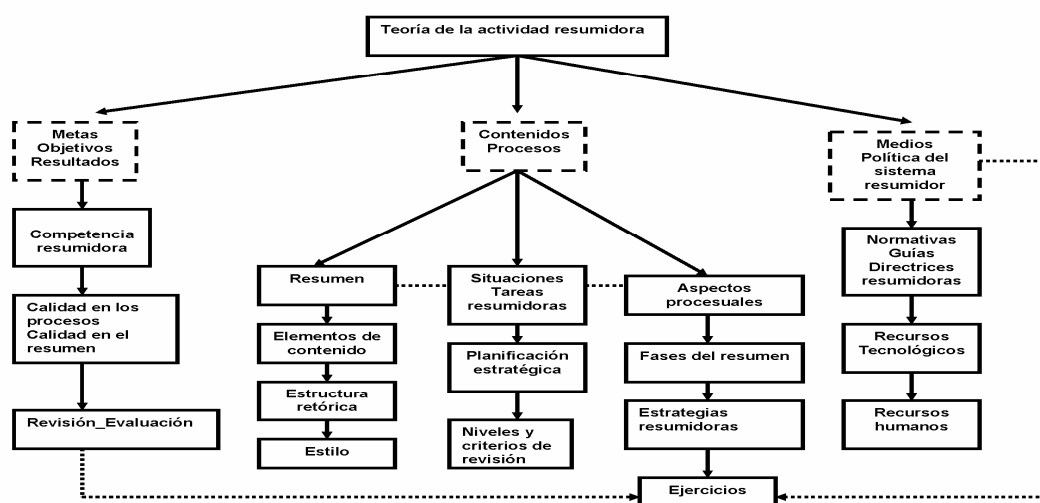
Teoría de la actividad resumidora

Metas
Objetivos
Resultados

Contenidos
Procesos

Medios
Política del sistema resumidor

Competencia resumidora

Calidad en los procesos
Calidad en el resumen

Revisión_Evaluación

Resumen

Elementos de contenido

Estructura retórica

Estilo

Situaciones
Tareas resumidoras

Planificación estratégica

Niveles y criterios de revisión

Aspectos procesuales

Fases del resumen

Estrategias resumidoras

Ejercicios

Normativas
Guías
Directrices resumidoras

Recursos Tecnológicos

Recursos humanos